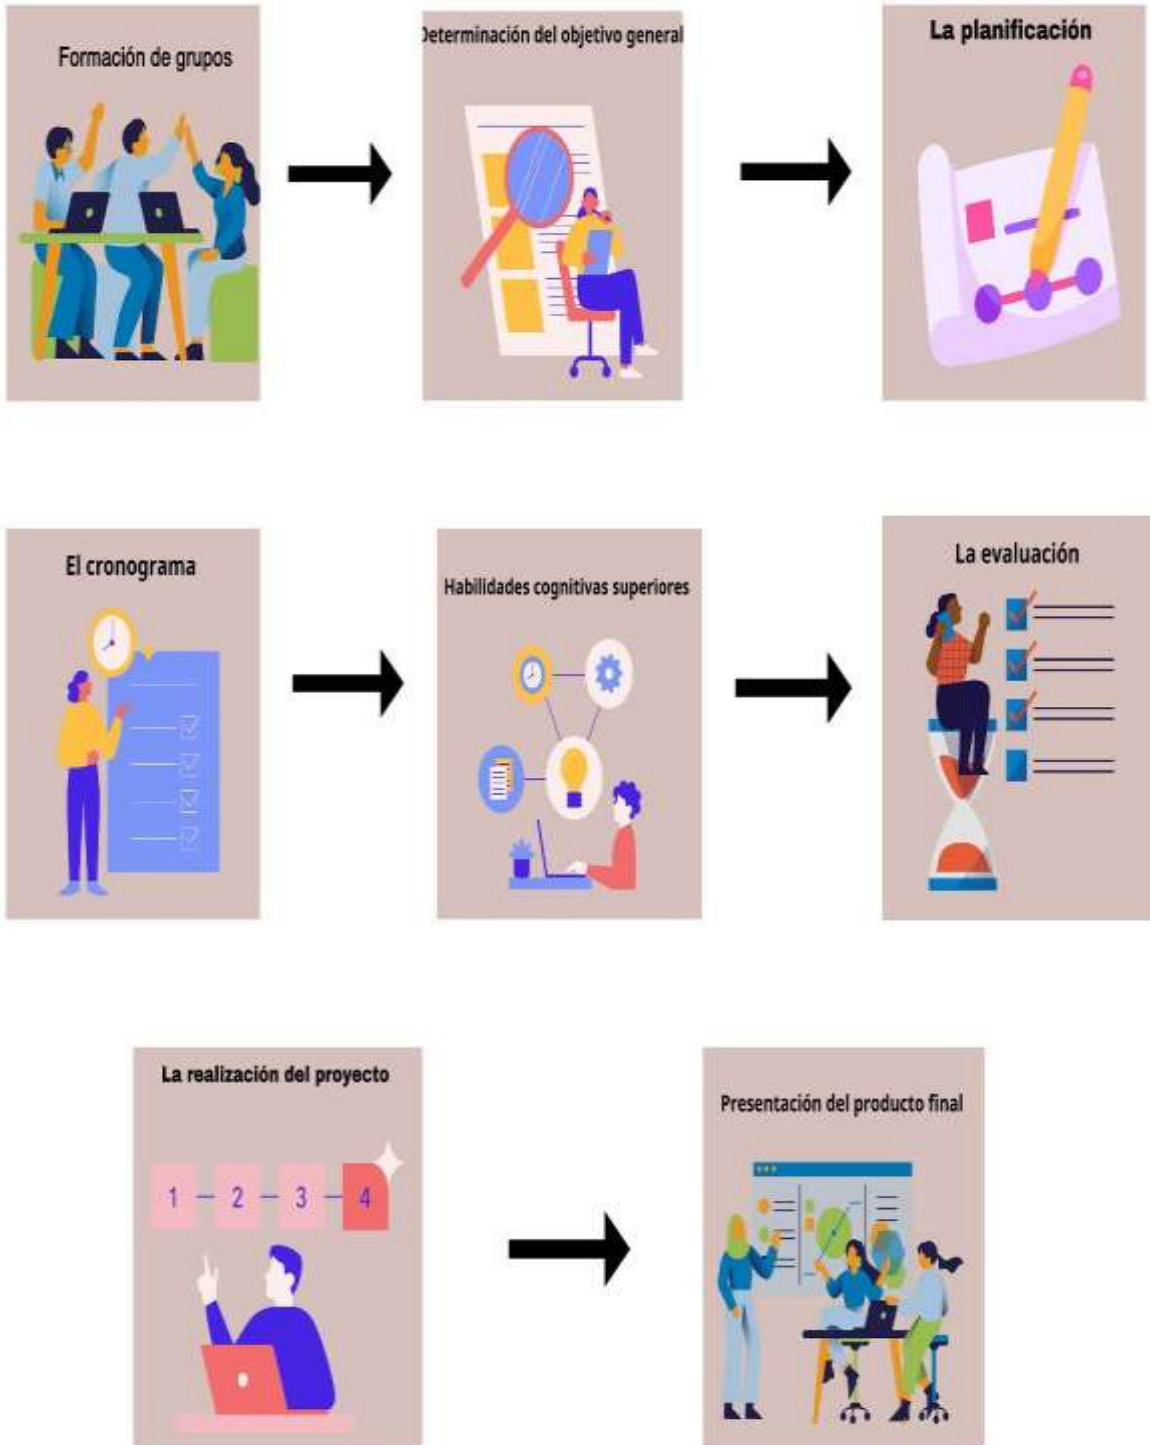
Formación de grupos

Determinación del objetivo general

La planificación

El cronograma

Habilidades cognitivas superiores

La evaluación

La realización del proyecto

1 — 2 — 3 — 4

Presentación del producto final